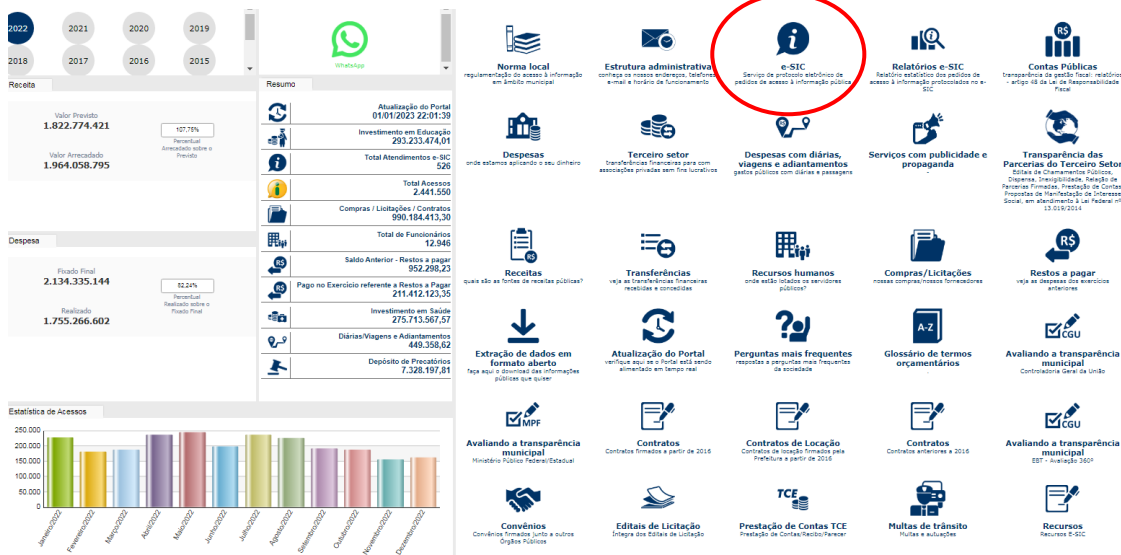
2022 2021 2020 2019
2018 2017 2016 2015

WhatsApp

Receita

Valor Previsto
1.822.774.421

107,76%
Percentual Arrecadado sobre o Previsto

Valor Arrecadado
1.964.058.795

Despesa

Fixado Final
2.134.335.144

82,24%
Percentual Realizado sobre o Fixado Final

Realizado
1.755.266.602

Resumo

Atualização do Portal
01/01/2023 22:01:39

Investimento em Educação
293.233.474,01

Total Atendimentos e-SIC
526

Total Acessos
2.441.550

Compras / Licitações / Contratos
990.184.413,30

Total de Funcionários
12.946

Saldo Anterior - Restos a pagar
952.298,23

Pago no Exercício referente a Restos a Pagar
211.412.123,35

Investimento em Saúde
275.713.567,57

Diárias/Viagens e Adiantamentos
449.358,62

Depósito de Precatórios
7.328.197,81

Estatística de Acessos

250.000
200.000
150.000
100.000
50.000
0

Janeiro/2022 Fevereiro/2022 Março/2022 Abril/2022 Maio/2022 Junho/2022 Julho/2022 Agosto/2022 Setembro/2022 Outubro/2022 Novembro/2022 Dezembro/2022

Norma local
regulamentação de acesso à informação em âmbito municipal

Estrutura administrativa
conheça os nossos endereços, telefones, e-mail e horário de funcionamento

e-SIC
Serviço de protocolo eletrônico de pedidos de acesso à informação pública

Relatórios e-SIC
Relatório estatístico dos pedidos de acesso à informação protocolados no e-SIC

Contas Públicas
transparência da gestão fiscal: relatórios - artigo 48 da Lei de Responsabilidade Fiscal

Despesas
onde estamos aplicando o seu dinheiro

Terceiro setor
transferências financeiras para com associações privadas sem fins lucrativos

Despesas com diárias, viagens e adiantamentos
gastos públicos com diárias e passagens

Serviços com publicidade e propaganda
-

Transparência das Parcerias do Terceiro Setor
Editais de Chamamentos Públicos, Dispensa, Inexigibilidade, Relação de Parcerias Firmadas, Prestação de Contas, Propostas de Manifestação de Interesse Social, em atendimento à Lei Federal nº 13.019/2014

Receitas
quais são as fontes de receitas públicas?

Transferências
veja as transferências financeiras recebidas e concedidas

Recursos humanos
onde estão lotados os servidores públicos?

Compras/Licitações
nossas compras/nossos fornecedores

Restos a pagar
veja as despesas dos exercícios anteriores

Extração de dados em formato aberto
faça aqui o download das informações públicas que quiser

Atualização do Portal
verifique aqui se o Portal está sendo alimentado em tempo real

Perguntas mais frequentes
respostas a perguntas mais frequentes da sociedade

Glossário de termos orçamentários

Avaliando a transparência municipal
Controladoria Geral da União

Avaliando a transparência municipal
Ministério Público Federal/Estadual

Contratos
Contratos firmados a partir de 2016

Contratos de Locação
Contratos de locação firmados pela Prefeitura a partir de 2016

Contratos
Contratos anteriores a 2016

Avaliando a transparência municipal
EBT - Avaliação 360º

Convênios
Convênios firmados junto a outros Órgãos Públicos

Editais de Licitação
Íntegra dos Editais de Licitação

Prestação de Contas TCE
Prestação de Contas/Recibo/Parecer

Multas de trânsito
Multas e autuações

Recursos
Recursos E-SIC